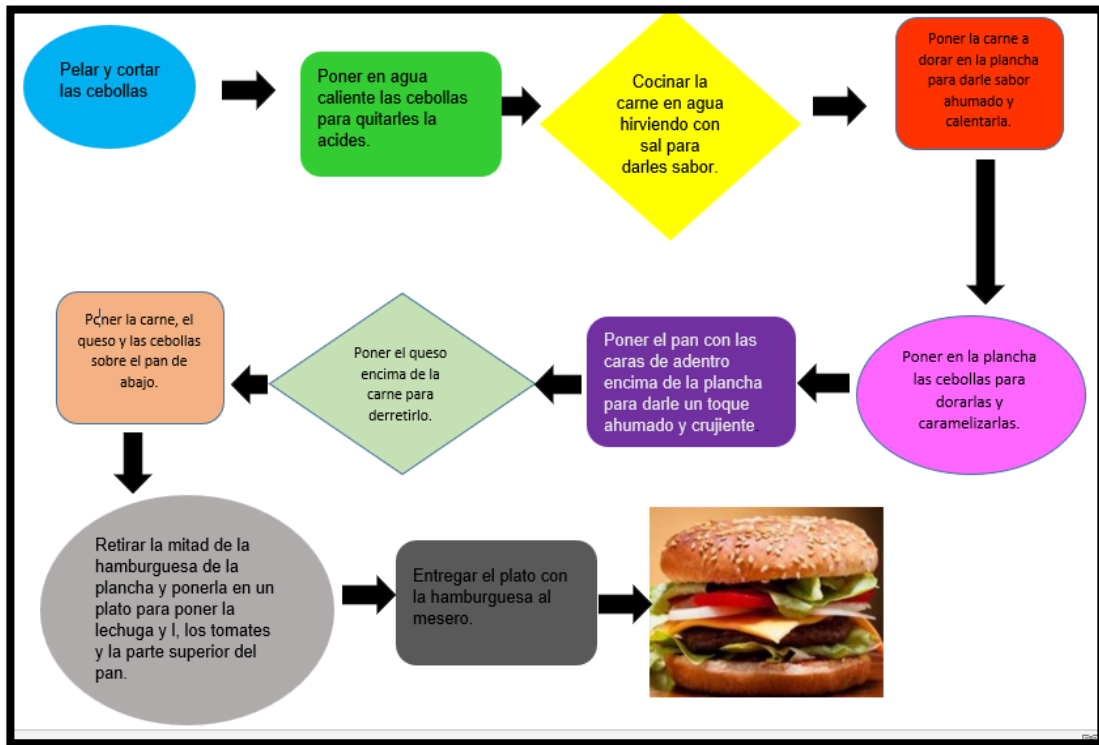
Pelar y cortar las cebollas

Poner en agua caliente las cebollas para quitarles la acides.

Cocinar la carne en agua hirviendo con sal para darles sabor.

Poner la carne a dorar en la plancha para darle sabor ahumado y calentarla.

Poner en la plancha las cebollas para dorarlas y caramelizarlas.

Poner el pan con las caras de adentro encima de la plancha para darle un toque ahumado y crujiente.

Poner el queso encima de la carne para derretirlo.

Poner la carne, el queso y las cebollas sobre el pan de abajo.

Retirar la mitad de la hamburguesa de la plancha y ponerla en un plato para poner la lechuga y l, los tomates y la parte superior del pan.

Entregar el plato con la hamburguesa al mesero.